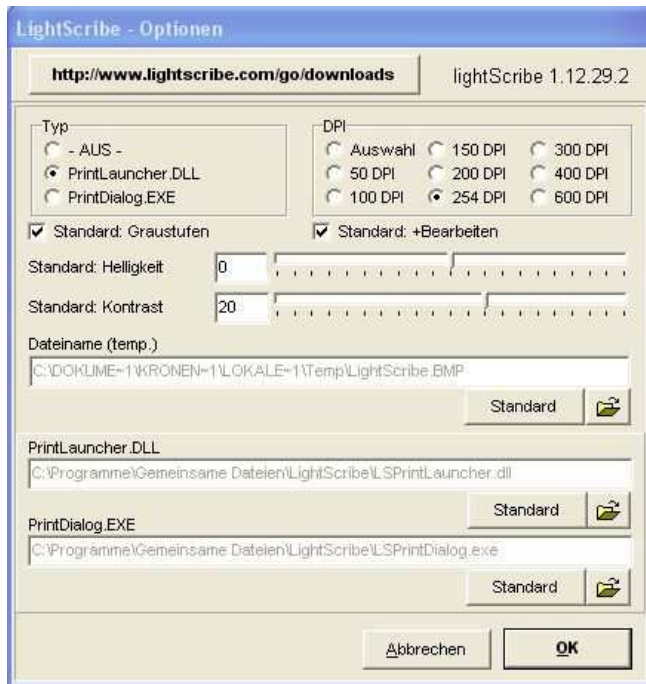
LightScribe - Optionen

http://www.lightscribe.com/go/downloads

lightScribe 1.12.29.2

Typ
- AUS -
PrintLauncher.DLL
PrintDialog.EXE

DPI
Auswahl
150 DPI
300 DPI
50 DPI
200 DPI
400 DPI
100 DPI
254 DPI
600 DPI

Standard: Graustufen

Standard: +Bearbeiten

Standard: Helligkeit 0

Standard: Kontrast 20

Dateiname (temp.)
C:\DOKUME~1\KRONEN~1\LOKALE~1\Temp\LightScribe.BMP

Standard

PrintLauncher.DLL
C:\Programme\Gemeinsame Dateien\LightScribe\LSPrintLauncher.dll

Standard

PrintDialog.EXE
C:\Programme\Gemeinsame Dateien\LightScribe\LSPrintDialog.exe

Standard

Abbrechen

OK